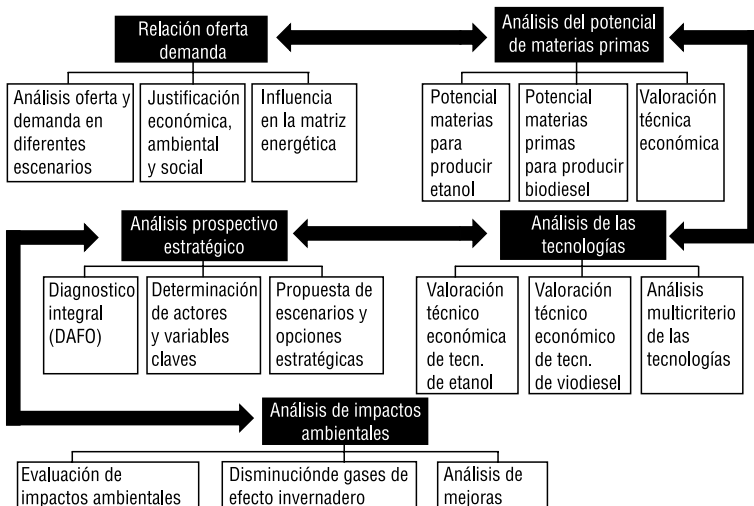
Relación oferta demanda

Análisis oferta y demanda en diferentes escenarios

Justificación económica, ambiental y social

Influencia en la matriz energética

Análisis del potencial de materias primas

Potencial materias para producir etanol

Potencial materias primas para producir biodiesel

Valoración técnica económica

Análisis prospectivo estratégico

Diagnostico integral (DAFO)

Determinación de actores y variables claves

Propuesta de escenarios y opciones estratégicas

Análisis de las tecnologías

Valoración técnico económica de tecn. de etanol

Valoración técnico económico de tecn. de viodiesel

Análisis multicriterio de las tecnologías

Análisis de impactos ambientales

Evaluación de impactos ambientales

Disminuciónde gases de efecto invernadero

Análisis de mejoras